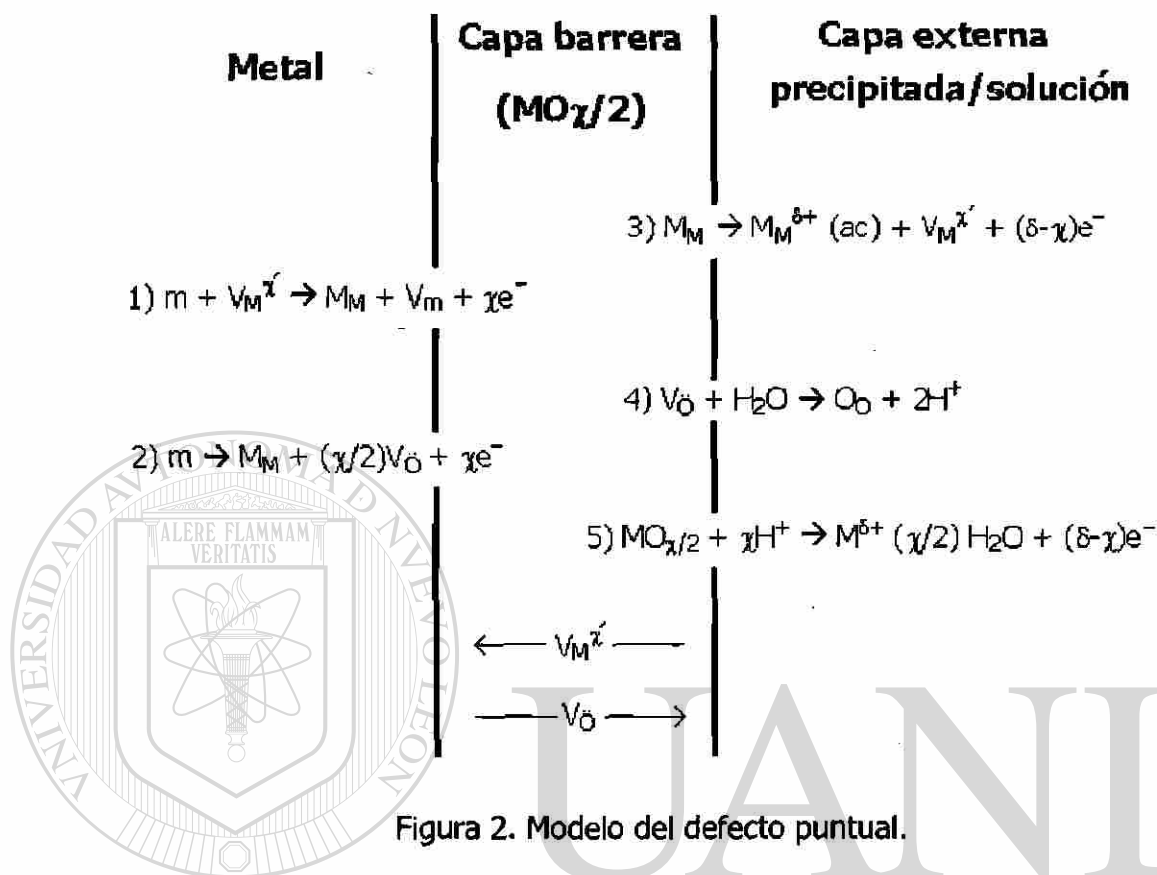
Metal

Capa barrera
($MO_{\chi/2}$)

Capa externa
precipitada/solución

3) $M_M \rightarrow M_M^{\delta+}$ (ac) + $V_M^{\chi'}$ + $(\delta-\chi)e^-$

1) $m + V_M^{\chi'} \rightarrow M_M + V_m + \chi e^-$

4) $V_{\ddot{O}} + H_2O \rightarrow O_O + 2H^+$

2) $m \rightarrow M_M + (\chi/2)V_{\ddot{O}} + \chi e^-$

ALERE FLAMMAM VERITATIS

5) $MO_{\chi/2} + \chi H^+ \rightarrow M^{\delta+} (\chi/2) H_2O + (\delta-\chi)e^-$

$\leftarrow V_M^{\chi'}$

$V_{\ddot{O}} \rightarrow$

UNIVERSIDAD AUTÓNOMA DE NUEVO LEÓN

UANL

Figura 2. Modelo del defecto puntual.